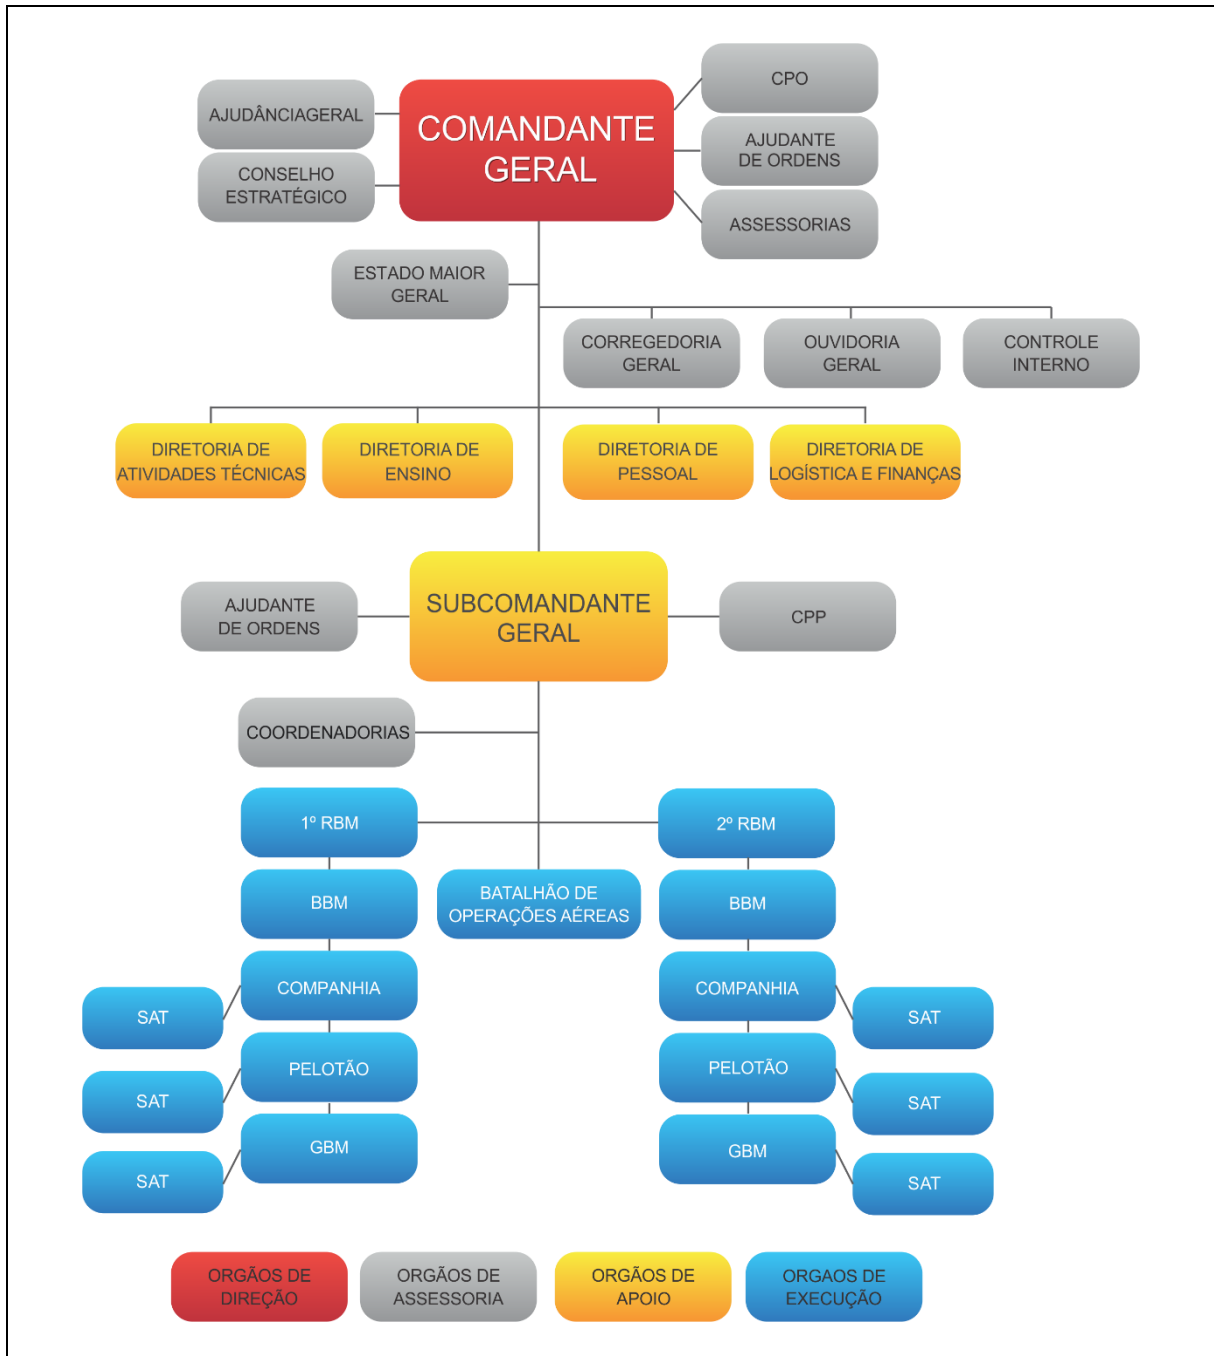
AJUDÂNCIAGERAL

CONSELHO ESTRATÉGICO

COMANDANTE GERAL

CPO

AJUDANTE DE ORDENS

ASSESSORIAS

ESTADO MAIOR GERAL

CORREGEDORIA GERAL

OUVIDORIA GERAL

CONTROLE INTERNO

DIRETORIA DE ATIVIDADES TÉCNICAS

DIRETORIA DE ENSINO

DIRETORIA DE PESSOAL

DIRETORIA DE LOGÍSTICA E FINANÇAS

AJUDANTE DE ORDENS

SUBCOMANDANTE GERAL

CPP

COORDENADORIAS

1º RBM

2º RBM

BBM

BATALHÃO DE OPERAÇÕES AÉREAS

BBM

SAT

COMPANHIA

COMPANHIA

SAT

SAT

PELOTÃO

PELOTÃO

SAT

SAT

GBM

GBM

SAT

ORGÃOS DE DIREÇÃO

ORGÃOS DE ASSESSORIA

ORGÃOS DE APOIO

ORGAOS DE EXECUÇÃO